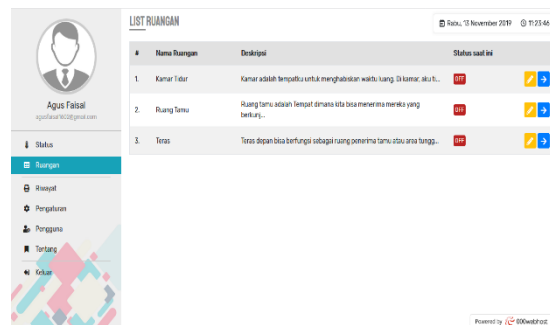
Agus Faisal
agusfaisal1602@gmail.com

Status
Ruangan
Riwayat
Pengaturan
Pengguna
Tentang
Keluar

LIST RUANGAN

Rabu, 13 November 2019 11:23:46

| # | Nama Ruangan | Deskripsi | Status saat ini |
|---|---|---|---|
| 1. | Kamar Tidur | Kamar adalah tempatku untuk menghabiskan waktu luang. Di kamar, aku ti... | OFF |
| 2. | Ruang Tamu | Ruang tamu adalah Tempat dimana kita bisa menerima mereka yang berkunj... | OFF |
| 3. | Teras | Teras depan bisa berfungsi sebagai ruang penerima tamu atau area tungg... | OFF |

Powered by 000webhost